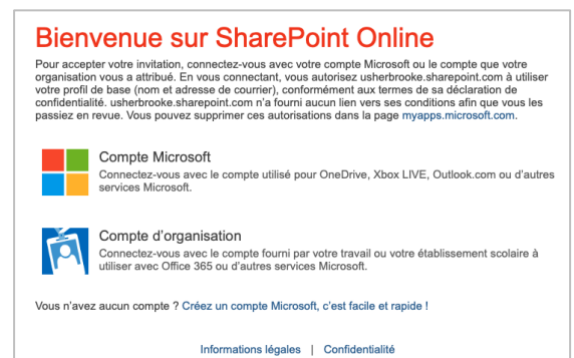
Bienvenue sur SharePoint Online

Pour accepter votre invitation, connectez-vous avec votre compte Microsoft ou le compte que votre organisation vous a attribué. En vous connectant, vous autorisez usherbrooke.sharepoint.com à utiliser votre profil de base (nom et adresse de courrier), conformément aux termes de sa déclaration de confidentialité. usherbrooke.sharepoint.com n'a fourni aucun lien vers ses conditions afin que vous les passiez en revue. Vous pouvez supprimer ces autorisations dans la page myapps.microsoft.com.

Compte Microsoft
Connectez-vous avec le compte utilisé pour OneDrive, Xbox LIVE, Outlook.com ou d'autres services Microsoft.

Compte d'organisation
Connectez-vous avec le compte fourni par votre travail ou votre établissement scolaire à utiliser avec Office 365 ou d'autres services Microsoft.

Vous n'avez aucun compte ? Créez un compte Microsoft, c'est facile et rapide !

Informations légales | Confidentialité